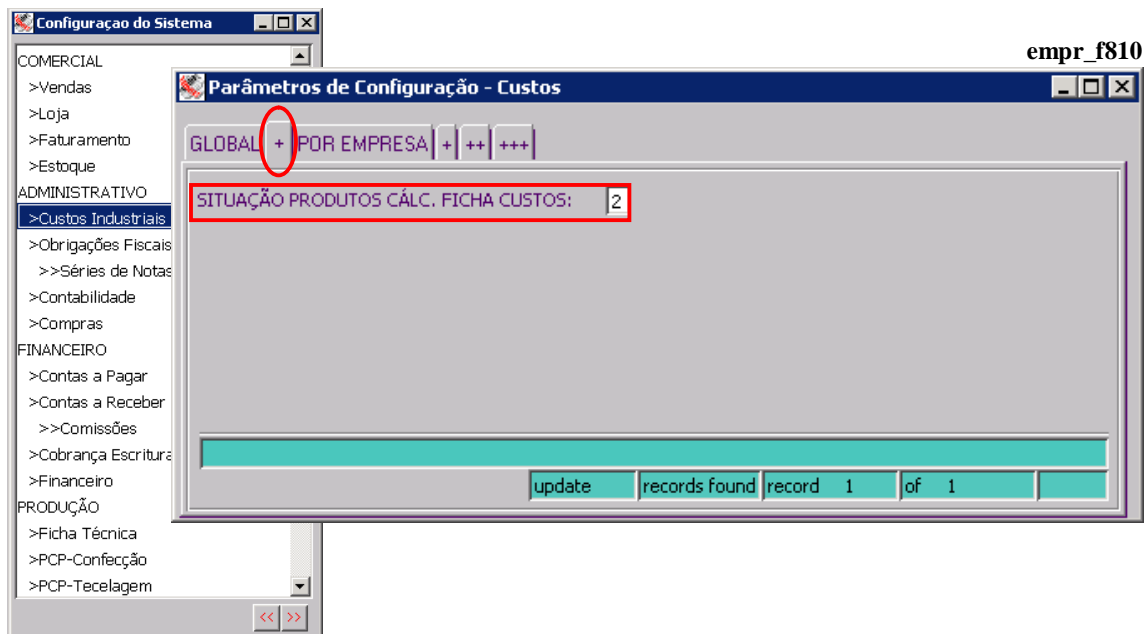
Configuraçao do Sistema

COMERCIAL
>Vendas
>Loja
>Faturamento
>Estoque
ADMINISTRATIVO
>Custos Industriais
>Obrigações Fiscais
>>Séries de Notas
>Contabilidade
>Compras
FINANCEIRO
>Contas a Pagar
>Contas a Receber
>>Comissões
>Cobrança Escritura
>Financeiro
PRODUÇÃO
>Ficha Técnica
>PCP-Confecção
>PCP-Tecelagem

<< >>

empr_f810

Parâmetros de Configuração - Custos

GLOBAL | + | POR EMPRESA | + | ++ | +++

SITUAÇÃO PRODUTOS CÁLC. FICHA CUSTOS: 2

update | records found | record 1 | of 1